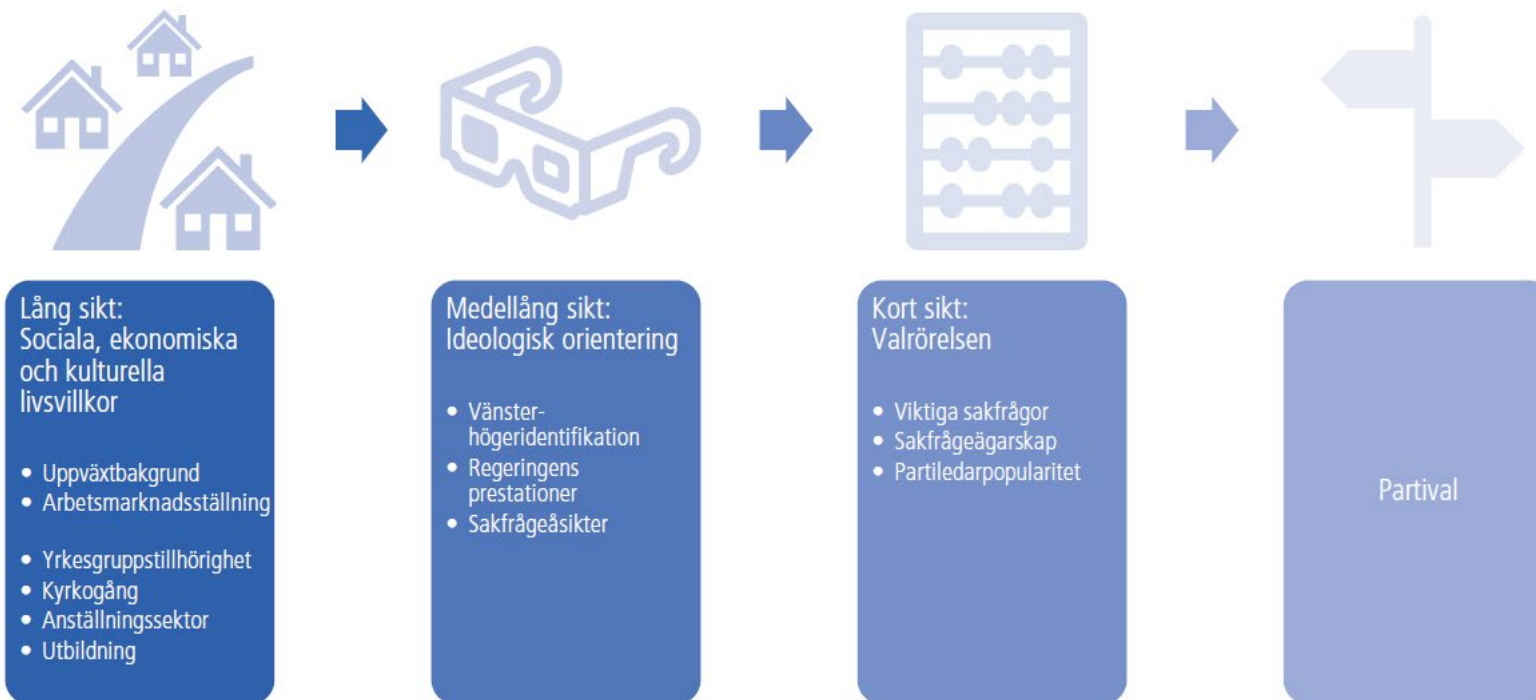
Lång sikt:
Sociala, ekonomiska och kulturella livsvillkor

• Uppväxtbakgrund
• Arbetsmarknadsställning

• Yrkesgruppstillhörighet
• Kyrkogång
• Anställningssektor
• Utbildning

Medellång sikt:
Ideologisk orientering

• Vänster-högeridentifikation
• Regeringens prestationer
• Sakfrågeåsikter

Kort sikt:
Valrörelsen

• Viktiga sakfrågor
• Sakfrågeägarskap
• Partiledarpopularitet

Partival